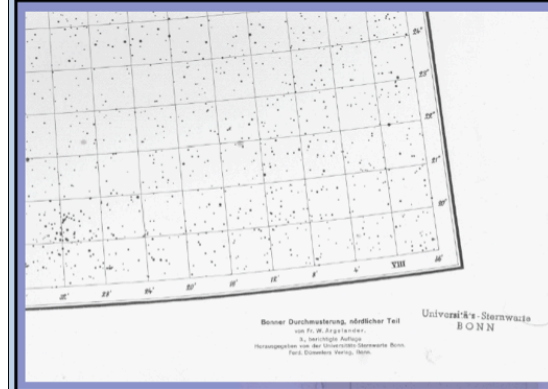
24°

23°

22°

21°

20°

VIII

16°

Bonner Durchmusterung, nördlicher Teil
von Fr. W. Argelander.
2. berichtigte Auflage
Herausgegeben von der Universitäts-Sternwarte Bonn.
Ferd. Dümmlers Verlag, Bonn.

Universitäts-Sternwarte
BONN